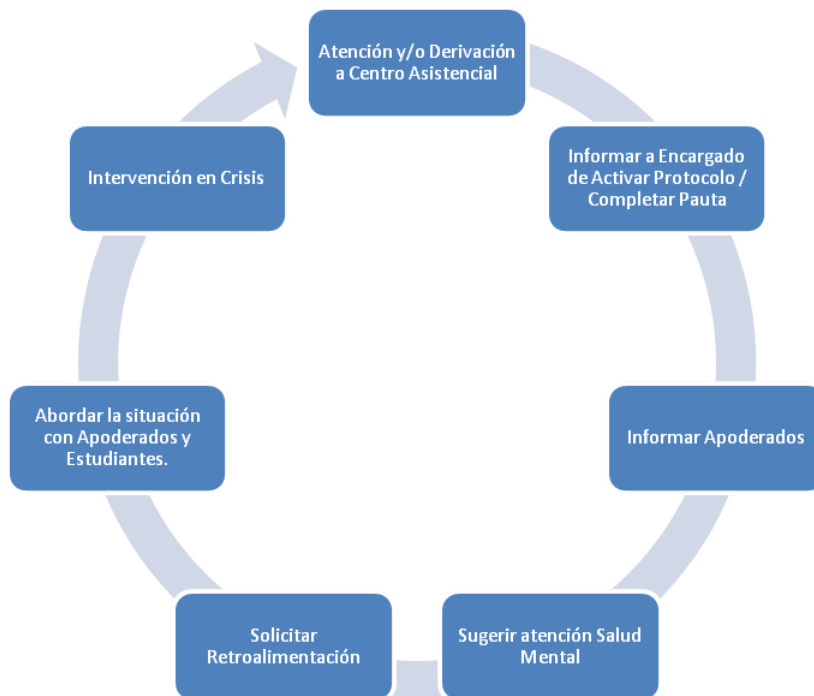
Atención y/o Derivación a Centro Asistencial

Informar a Encargado de Activar Protocolo / Completar Pauta

Informar Apoderados

Sugerir atención Salud Mental

Solicitar Retroalimentación

Abordar la situación con Apoderados y Estudiantes.

Intervención en Crisis